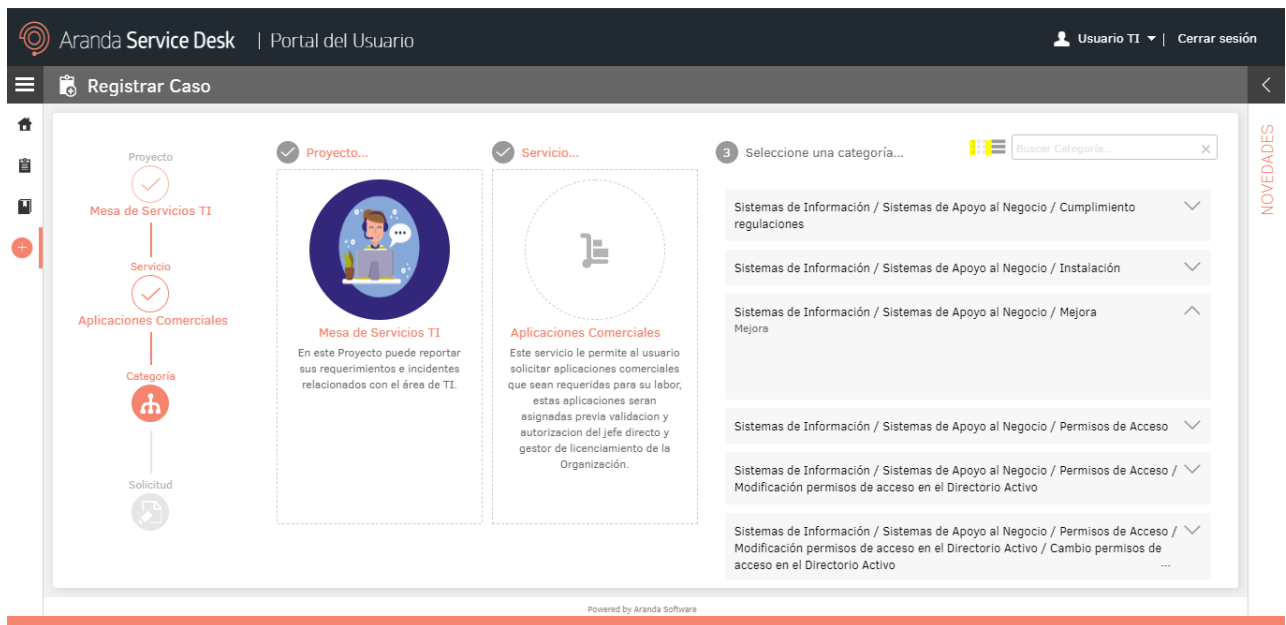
Aranda Service Desk | Portal del Usuario

Usuario TI | Cerrar sesión

Registrar Caso

Proyecto
Mesa de Servicios TI
Servicio
Aplicaciones Comerciales
Categoría
Solicitud

Proyecto...

Mesa de Servicios TI
En este Proyecto puede reportar sus requerimientos e incidentes relacionados con el área de TI.

Servicio...

Aplicaciones Comerciales
Este servicio le permite al usuario solicitar aplicaciones comerciales que sean requeridas para su labor, estas aplicaciones seran asignadas previa validacion y autorizacion del jefe directo y gestor de licenciamiento de la Organización.

3 Seleccione una categoría...

Buscar Categoría...

Sistemas de Información / Sistemas de Apoyo al Negocio / Cumplimiento regulaciones

Sistemas de Información / Sistemas de Apoyo al Negocio / Instalación

Sistemas de Información / Sistemas de Apoyo al Negocio / Mejora
Mejora

Sistemas de Información / Sistemas de Apoyo al Negocio / Permisos de Acceso

Sistemas de Información / Sistemas de Apoyo al Negocio / Permisos de Acceso / Modificación permisos de acceso en el Directorio Activo

Sistemas de Información / Sistemas de Apoyo al Negocio / Permisos de Acceso / Modificación permisos de acceso en el Directorio Activo / Cambio permisos de acceso en el Directorio Activo
...

NOVEDADES

Powered by Aranda Software